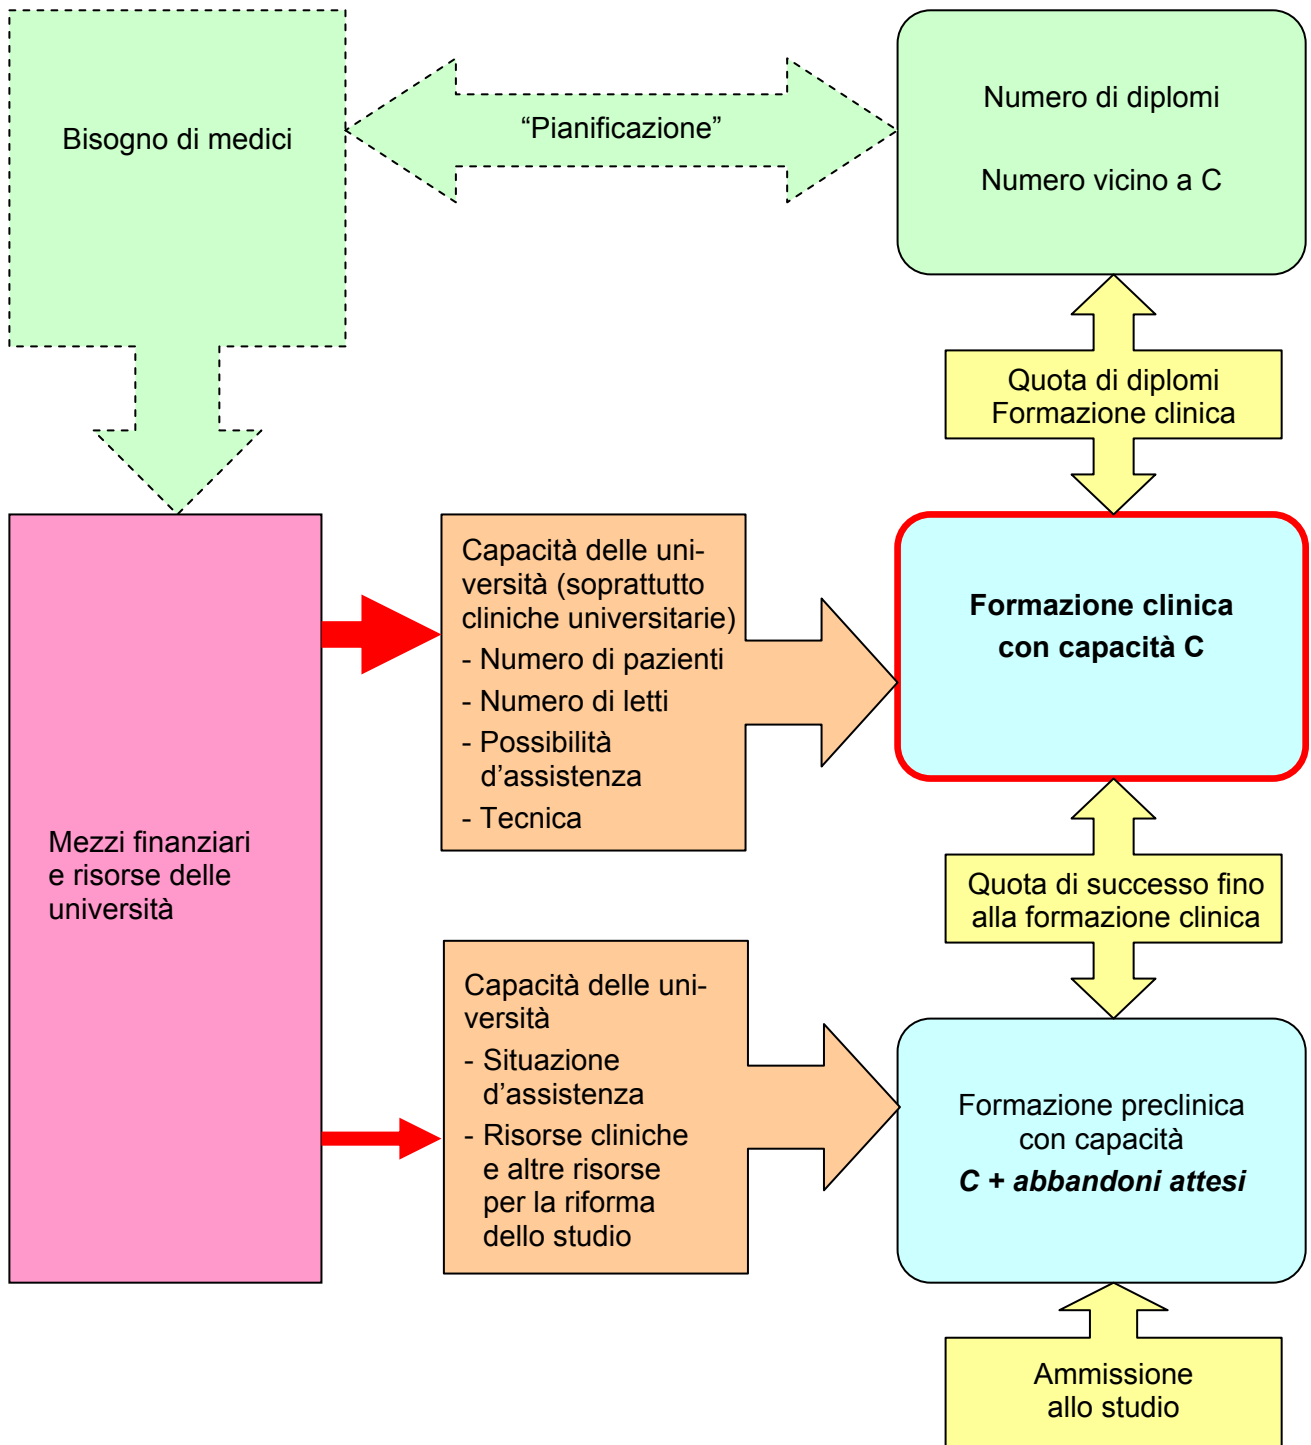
Bisogno di medici

“Pianificazione”

Numero di diplomi

Numero vicino a C

Quota di diplomi
Formazione clinica

Capacità delle università (soprattutto cliniche universitarie)
- Numero di pazienti
- Numero di letti
- Possibilità d’assistenza
- Tecnica

**Formazione clinica con capacità C**

Mezzi finanziari e risorse delle università

Quota di successo fino alla formazione clinica

Capacità delle università
- Situazione d’assistenza
- Risorse cliniche e altre risorse per la riforma dello studio

Formazione preclinica con capacità
***C + abbandoni attesi***

Ammissione allo studio